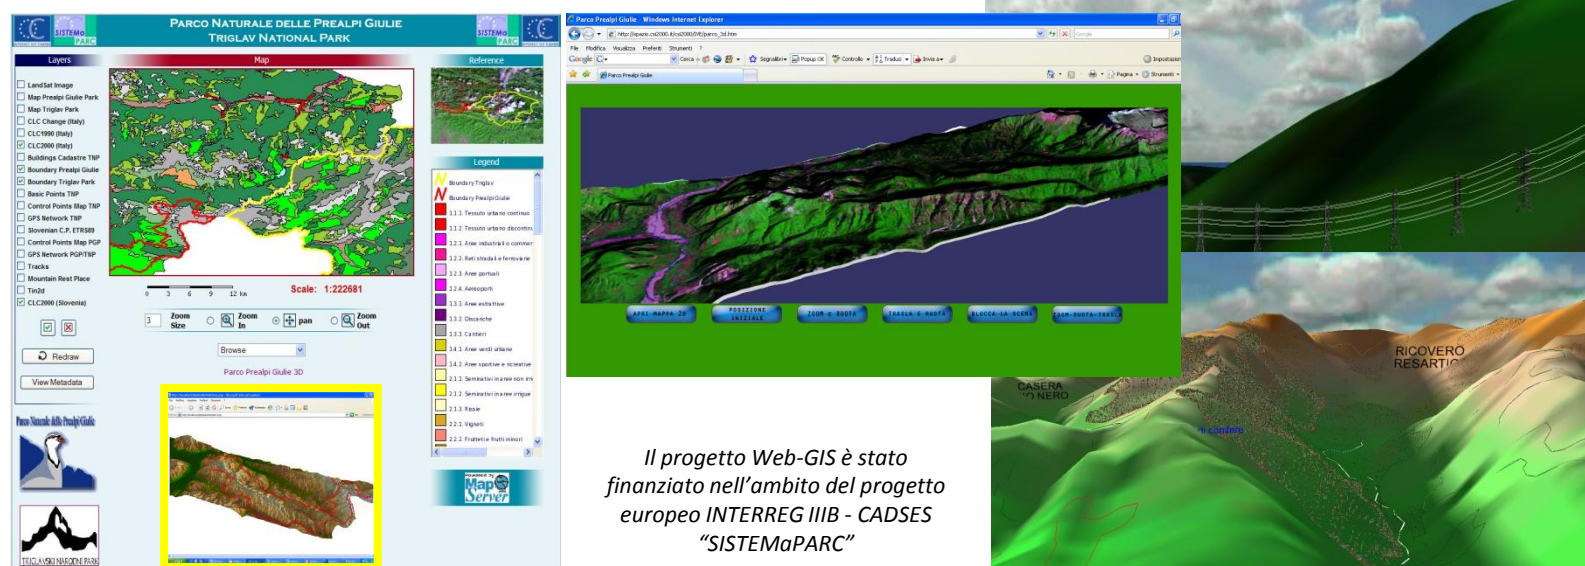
PARCO NATURALE DELLE PREALPI GIULIE
TRIGLAV NATIONAL PARK

SISTEMaPARC

Layers
LandSat Image
Map Prealpi Giulie Park
Map Triglav Park
CLC Change (Italy)
CLC1990 (Italy)
CLC2000 (Italy)
Buildings Cadastre TNP
Boundary Prealpi Giulie
Boundary Triglav Park
Basic Points TNP
Control Points Map TNP
GPS Network TNP
Slovenian C.P. ETRS89
Control Points Map PGP
GPS Network PGP/TNP
Tracks
Mountain Rest Place
Tin2d
CLC2000 (Slovenia)

Redraw
View Metadata

Map
0 3 6 9 12 km
Scale: 1:222681
3 Zoom Size
Zoom In
pan
Zoom Out
Browse
Parco Prealpi Giulie 3D

Reference
Legend
Boundary Triglav
Boundary PrealpiGiulie
1.1.1. Tessuto urbano continuo
1.1.2. Tessuto urbano discontinuo
1.2.1. Aree industriali o commer
1.2.2. Reti stradali e ferroviarie
1.2.3. Aree portuali
1.2.4. Aereoporti
1.3.1. Aree estrattive
1.3.2. Discariche
1.3.3. Cantieri
1.4.1. Aree verdi urbane
1.4.2. Aree sportive e ricreative
2.1.1. Seminativi in aree non irr
2.1.2. Seminativi in aree irrigue
2.1.3. Risaie
2.2.1. Vigneti
2.2.2. Frutteti e frutti minori

Parco Naturale delle Prealpi Giulie
TRIGLAVSKI NARODNI PARK
Powered by MapServer

Parco Prealpi Giulie - Windows Internet Explorer
http://ispazio.csi2000.it/csi2000/3D/parco_3d.htm
File Modifica Visualizza Preferiti Strumenti ?
Google
Parco Prealpi Giulie
APRI MAPPA 2D
POSIZIONE INIZIALE
ZOOM e RUOTA
TRASLA e RUOTA
BLOCCA LA SCENA
ZOOM-RUOTA-TRASLA

Il progetto Web-GIS è stato finanziato nell’ambito del progetto europeo INTERREG IIIB - CADSES “SISTEMaPARC”

RICOVERO RESARTI
CASERA NERO
confine